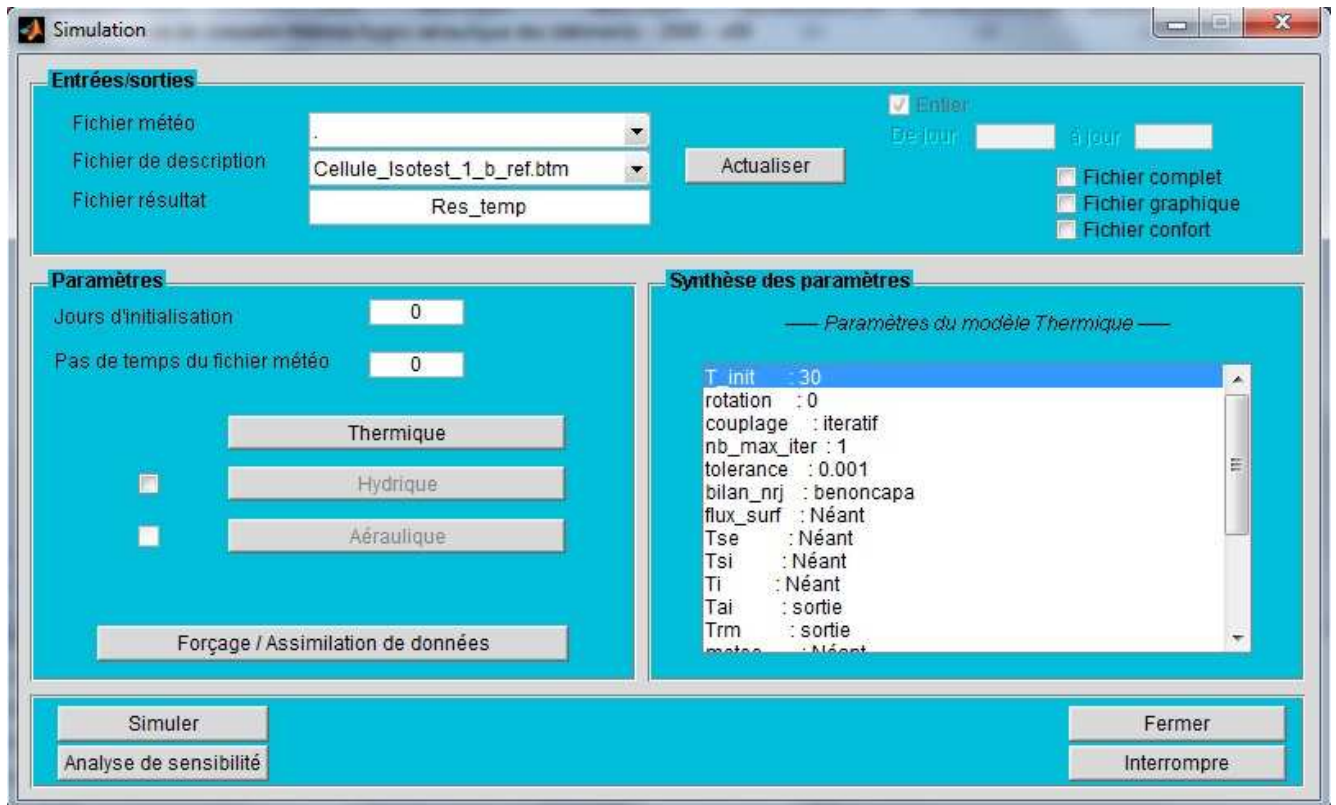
Simulation

Entrées/sorties

Fichier météo .

Fichier de description Cellule_Isotest_1_b_ref.btm

Fichier résultat Res_temp

Actualiser

Entier

De jour à jour

Fichier complet
Fichier graphique
Fichier confort

Paramètres

Jours d'initialisation 0

Pas de temps du fichier météo 0

Thermique

Hydrique

Aéraulique

Forçage / Assimilation de données

Synthèse des paramètres

—— Paramètres du modèle Thermique ——

T_init : 30
rotation : 0
couplage : iteratif
nb_max_iter : 1
tolerance : 0.001
bilan_nrj : benoncapa
flux_surf : Néant
Tse : Néant
Tsi : Néant
Ti : Néant
Tai : sortie
Trm : sortie
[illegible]

Simuler
Analyse de sensibilité

Fermer
Interrompre